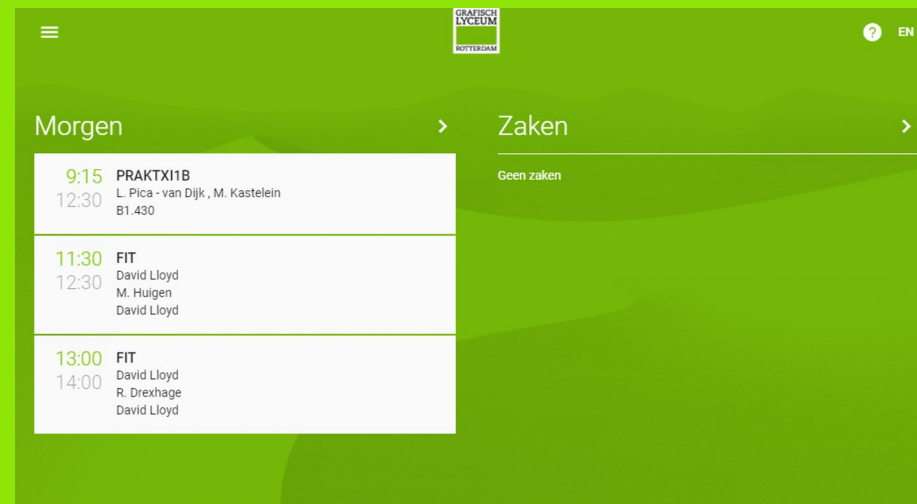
GRAFISCH LYCEUM ROTTERDAM

EN

Morgen

9:15
12:30
PRAKTXI1B
L. Pica - van Dijk , M. Kastelein
B1.430

11:30
12:30
FIT
David Lloyd
M. Huigen
David Lloyd

13:00
14:00
FIT
David Lloyd
R. Drexhage
David Lloyd

Zaken

Geen zaken